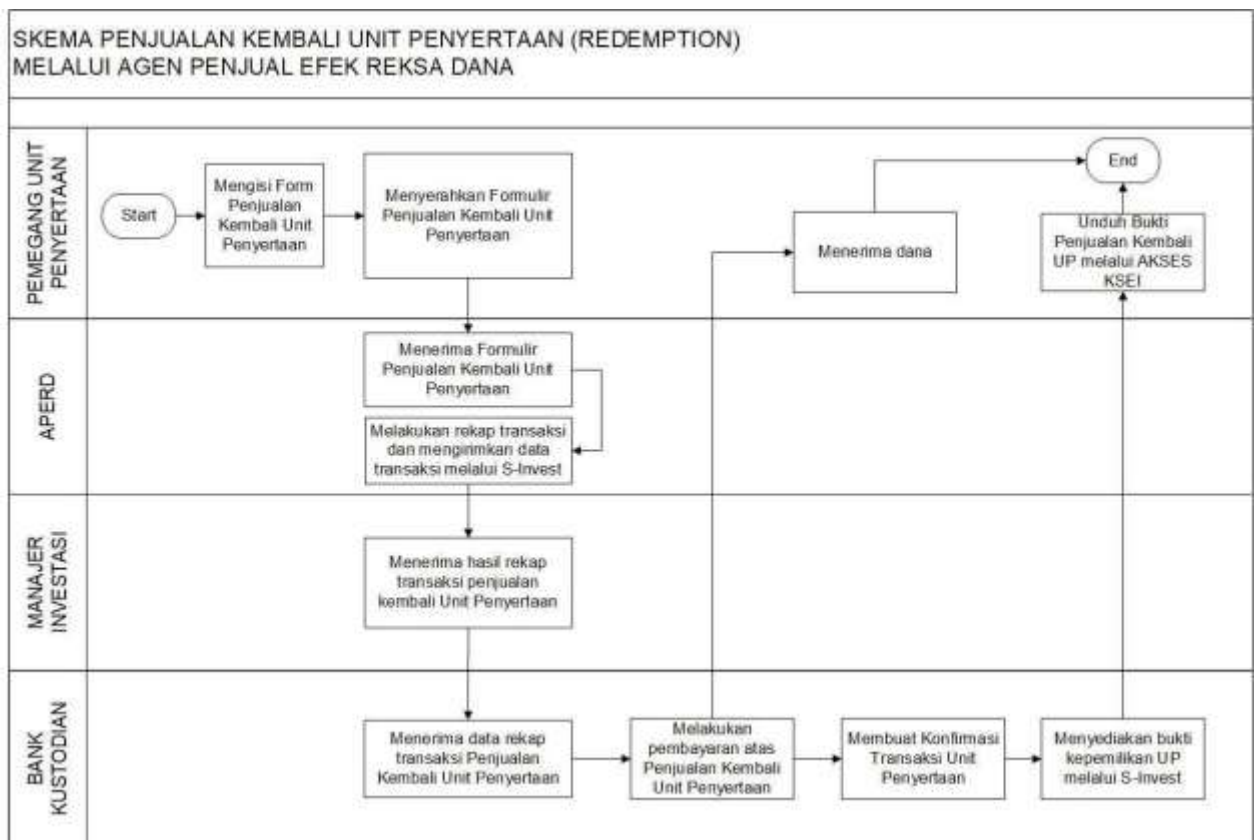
SKEMA PENJUALAN KEMBALI UNIT PENYERTAAN (REDEMPTION)
MELALUI AGEN PENJUAL EFEK REKSA DANA

PEMEGANG UNIT PENYERTAAN

Start

Mengisi Form Penjualan Kembali Unit Penyertaan

Menyerahkan Formulir Penjualan Kembali Unit Penyertaan

Menerima dana

End

Unduh Bukti Penjualan Kembali UP melalui AKSES KSEI

APERD

Menerima Formulir Penjualan Kembali Unit Penyertaan

Melakukan rekap transaksi dan mengirimkan data transaksi melalui S-Invest

MANAJER INVESTASI

Menerima hasil rekap transaksi penjualan kembali Unit Penyertaan

BANK KUSTODIAN

Menerima data rekap transaksi Penjualan Kembali Unit Penyertaan

Melakukan pembayaran atas Penjualan Kembali Unit Penyertaan

Membuat Konfirmasi Transaksi Unit Penyertaan

Menyediakan bukti kepemilikan UP melalui S-Invest